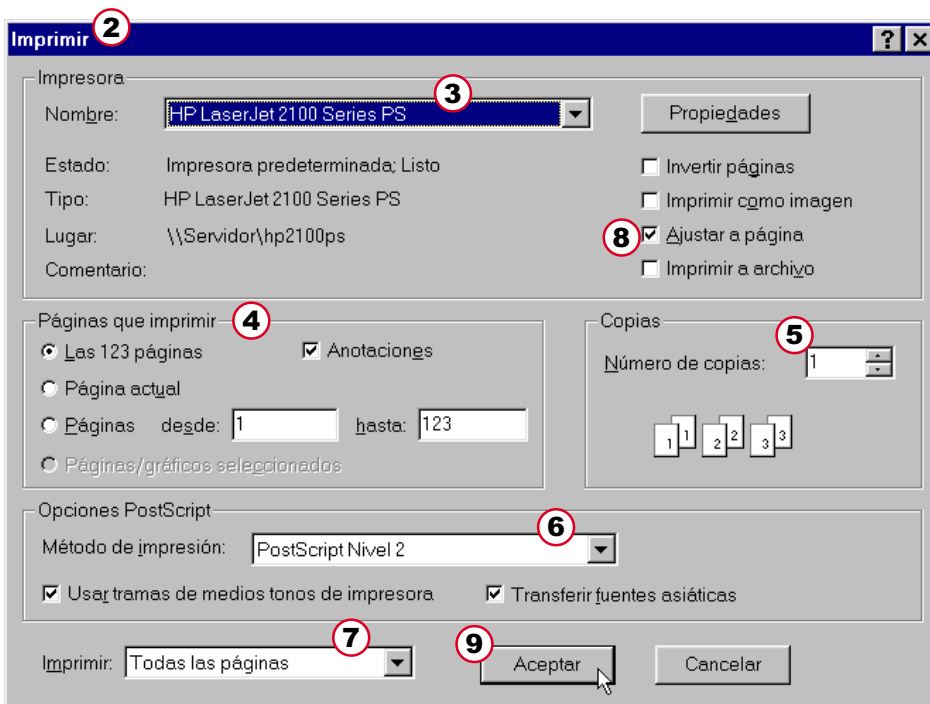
Imprimir 2
?
Impresora
Nombre: HP LaserJet 2100 Series PS 3
Propiedades
Estado: Impresora predeterminada; Listo
Tipo: HP LaserJet 2100 Series PS
Lugar: \\Servidor\hp2100ps
Comentario:
Invertir páginas
Imprimir como imagen
8 Ajustar a página
Imprimir a archivo

Páginas que imprimir 4
Las 123 páginas
Anotaciones
Página actual
Páginas desde: 1 hasta: 123
Páginas/gráficos seleccionados

Copias 5
Número de copias: 1
1 1 2 2 3 3

Opciones PostScript
Método de impresión: PostScript Nivel 2 6
Usar tramas de medios tonos de impresora
Transferir fuentes asiáticas

Imprimir: Todas las páginas 7
9 Aceptar
Cancelar